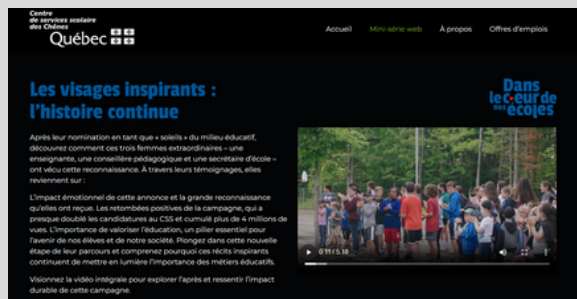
Centre de services scolaire des Chênes
Québec

Accueil Mini-série web À propos Offres d'emplois

Les visages inspirants : l'histoire continue

Dans le cœur de nos écoles

Après leur nomination en tant que « soleils » du milieu éducatif, découvrez comment ces trois femmes extraordinaires – une enseignante, une conseillère pédagogique et une secrétaire d'école – ont vécu cette reconnaissance. À travers leurs témoignages, elles reviennent sur :

L'impact émotionnel de cette annonce et la grande reconnaissance qu'elles ont reçue. Les retombées positives de la campagne, qui a presque doublé les candidatures au CSS et cumulé plus de 4 millions de vues. L'importance de valoriser l'éducation, un pilier essentiel pour l'avenir de nos élèves et de notre société. Plongez dans cette nouvelle étape de leur parcours et comprenez pourquoi ces récits inspirants continuent de mettre en lumière l'importance des métiers éducatifs.

Visionnez la vidéo intégrale pour explorer l'après et ressentir l'impact durable de cette campagne.

0:11 / 5:18